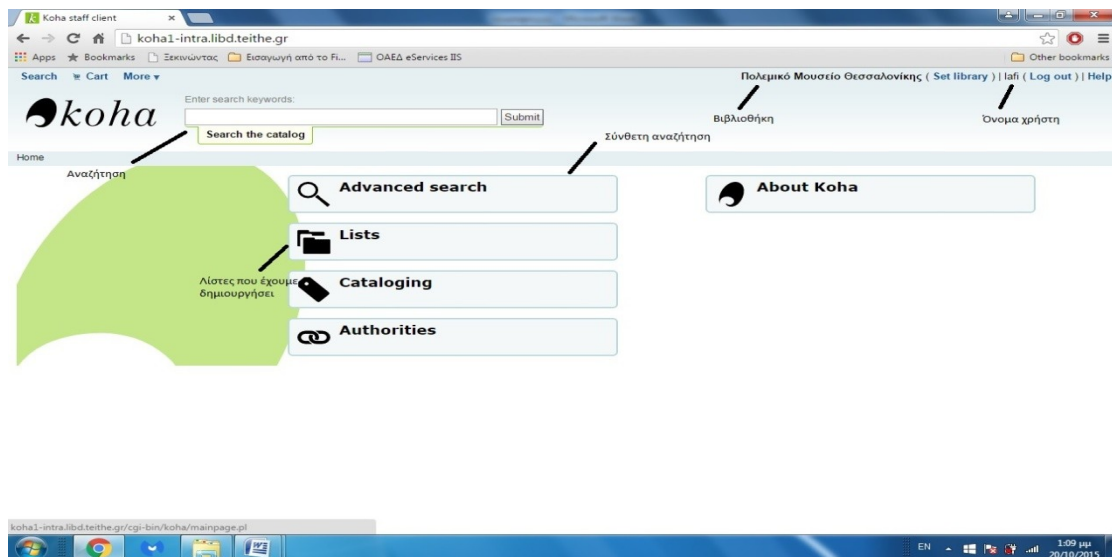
Koha staff client ×

koha1-intra.libd.teithe.gr

Apps Bookmarks Ξεκινώντας Εισαγωγή από το Fi... ΟΑΕΔ eServices IIS Other bookmarks

Search Cart More

Πολεμικό Μουσείο Θεσσαλονίκης ( Set library ) | lafi ( Log out ) | Help

koha

Enter search keywords:

Submit

Search the catalog

Βιβλιοθήκη

Όνομα χρήστη

Σύνθετη αναζήτηση

Home

Αναζήτηση

Advanced search

About Koha

Lists

Λίστες που έχουμε δημιουργήσει

Cataloging

Authorities

koha1-intra.libd.teithe.gr/cgi-bin/koha/mainpage.pl

EN 1:09 μμ 20/10/2015